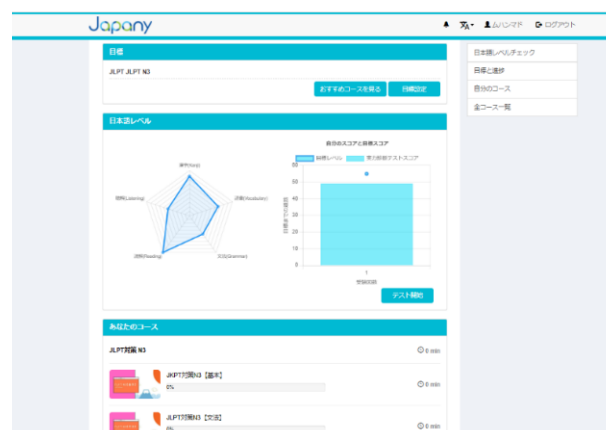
Japany

ムハンマド ログアウト

目標

JLPT JLPT N3

おすすめコースを見る 目標設定

日本語レベル

漢字(Kanji)

語彙(Vocabulary)

文法(Grammar)

読解(Reading)

聴解(Listening)

自分のスコアと目標スコア

目標レベル 実力診断テストスコア

60
50
40
30
20
10
0

1
受験回数

テスト開始

あなたのコース

JLPT対策 N3

0 min

JLPT対策N3【基本】

0%

0 min

JLPT対策N3【文法】

0 min

日本語レベルチェック

目標と進捗

自分のコース

全コース一覧